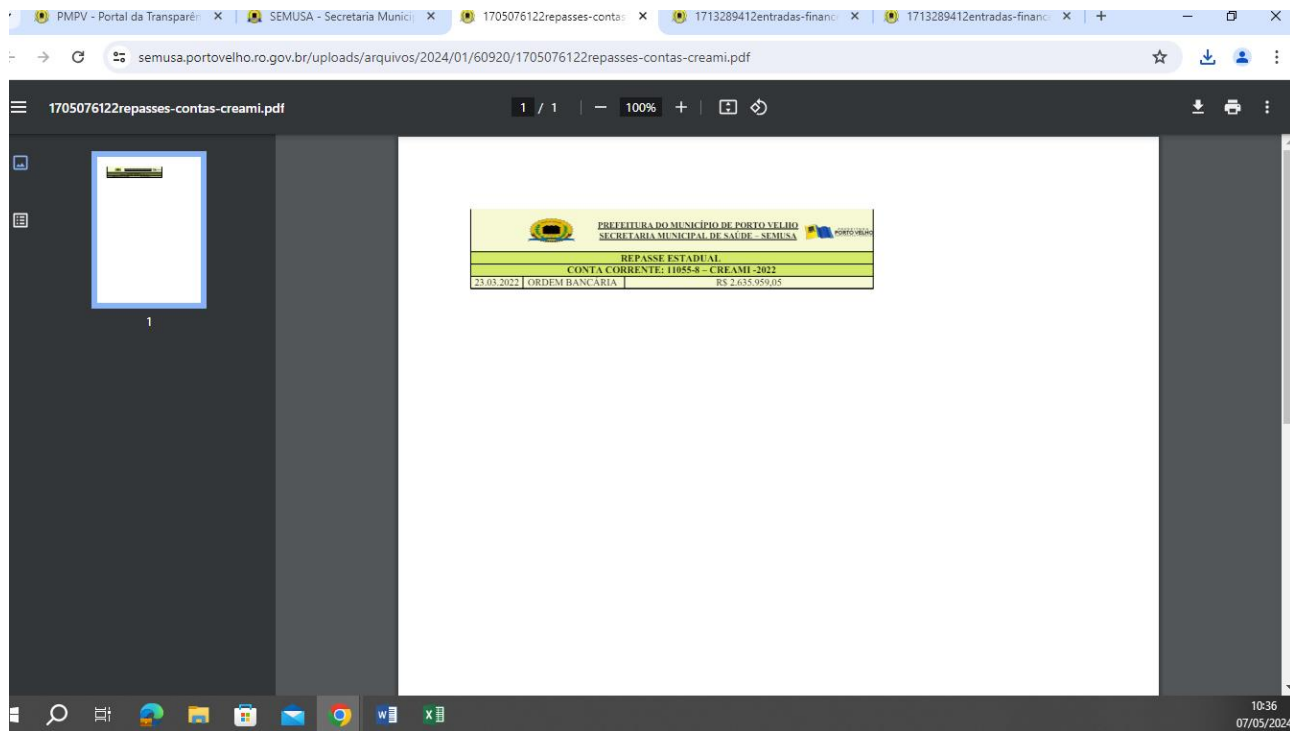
PMPV - Portal da Transparên ✕ | SEMUSA - Secretaria Munici ✕ | 1705076122repasses-contas ✕ | 1713289412entradas-financ ✕ | 1713289412entradas-financ ✕ | +

semusa.portovelho.ro.gov.br/uploads/arquivos/2024/01/60920/1705076122repasses-contas-creami.pdf

1705076122repasses-contas-creami.pdf

1 / 1 | — 100% +

1

PREFEITURA DO MUNICÍPIO DE PORTO VELHO
SECRETARIA MUNICIPAL DE SAÚDE – SEMUSA

PORTO VELHO

REPASSE ESTADUAL
CONTA CORRENTE: 11055-8 – CREAMI -2022

| 23.03.2022 | ORDEM BANCÁRIA | R$ 2.635.959,05 |
|---|---|---|

10:36
07/05/2024